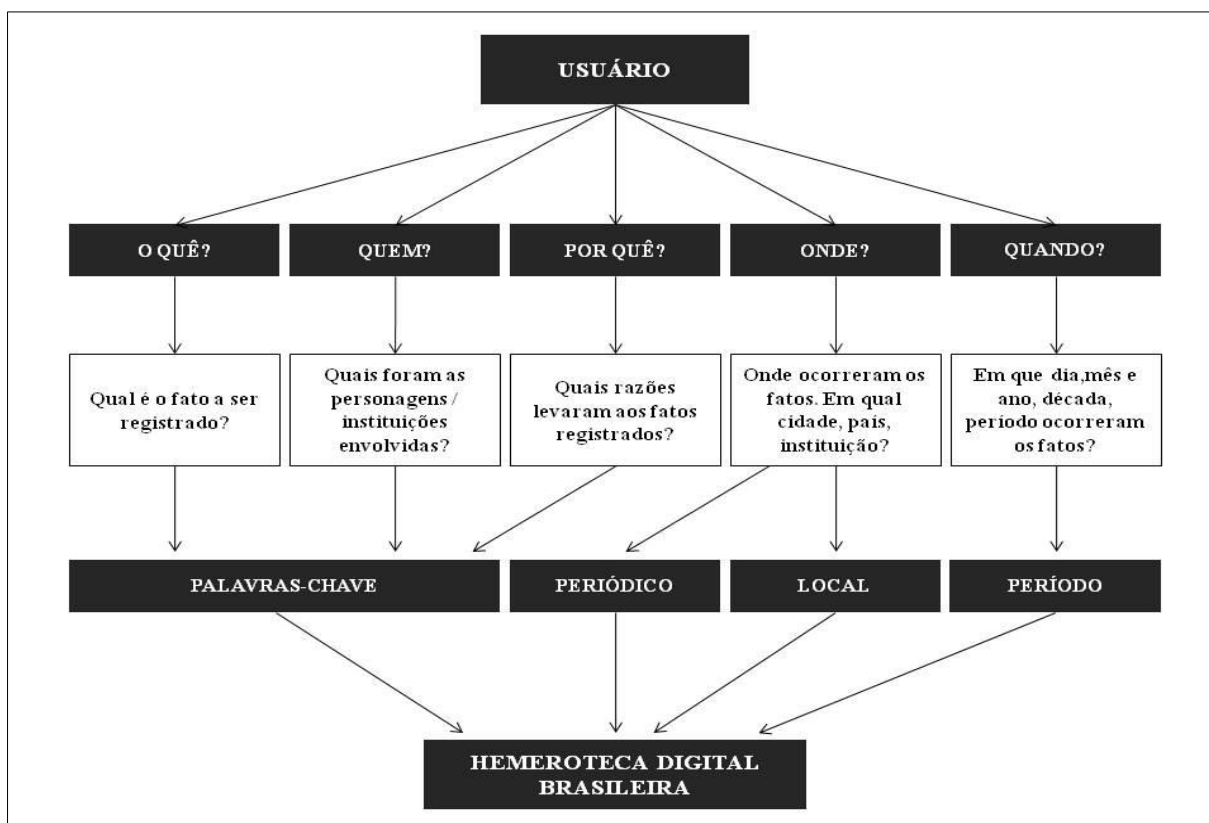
USUÁRIO

O QUÊ?

QUEM?

POR QUÊ?

ONDE?

QUANDO?

Qual é o fato a ser registrado?

Quais foram as personagens / instituições envolvidas?

Quais razões levaram aos fatos registrados?

Onde ocorreram os fatos. Em qual cidade, país, instituição?

Em que dia,mês e ano, década, período ocorreram os fatos?

PALAVRAS-CHAVE

PERIÓDICO

LOCAL

PERÍODO

HEMEROTECA DIGITAL BRASILEIRA